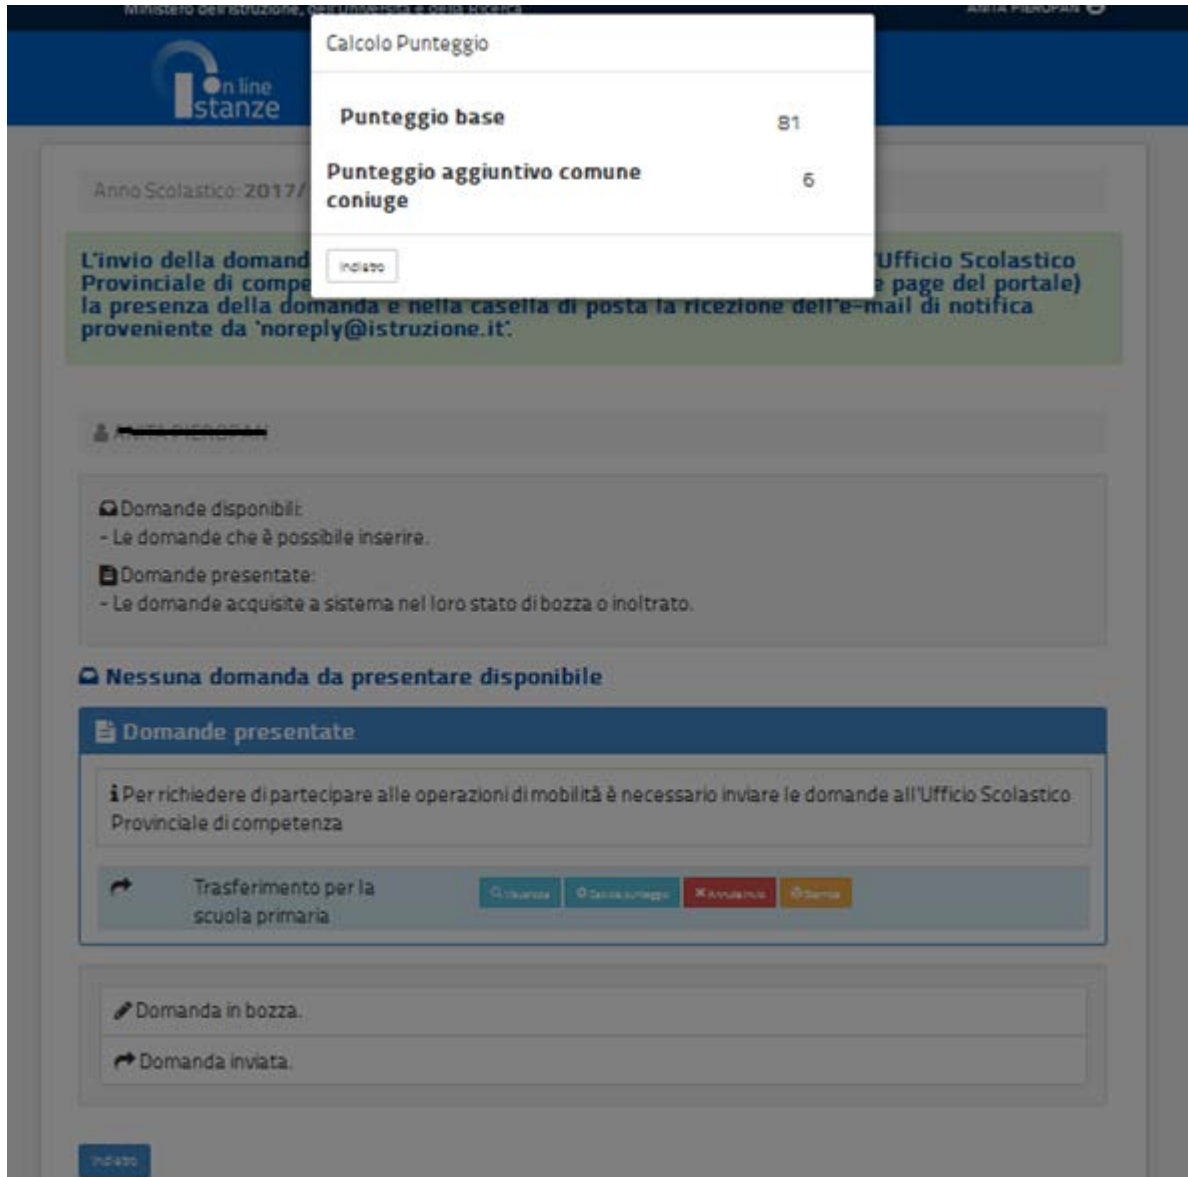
Ministero dell'Istruzione, dell'Università e della Ricerca

On line Istanze

Calcolo Punteggio

| Punteggio base | 81 |
|---|---|
| Punteggio aggiuntivo comune coniuge | 6 |

Indietro

Anno Scolastico: 2017/

L'invio della domand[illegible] Ufficio Scolastico Provinciale di compe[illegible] page del portale) la presenza della domanda e nella casella di posta la ricezione dell'e-mail di notifica proveniente da 'noreply@istruzione.it'.

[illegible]

Domande disponibili:
- Le domande che è possibile inserire.

Domande presentate:
- Le domande acquisite a sistema nel loro stato di bozza o inoltrato.

Nessuna domanda da presentare disponibile

Domande presentate

Per richiedere di partecipare alle operazioni di mobilità è necessario inviare le domande all'Ufficio Scolastico Provinciale di competenza

Trasferimento per la scuola primaria

Visualizza | Calcola punteggio | Annulla invio | Stampa

Domanda in bozza.

Domanda inviata.

Indietro